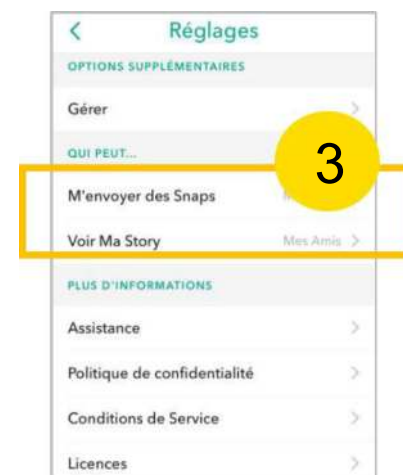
<
Réglages
OPTIONS SUPPLÉMENTAIRES
Gérer >
QUI PEUT...
3
M'envoyer des Snaps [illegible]
Voir Ma Story Mes Amis >
PLUS D'INFORMATIONS
Assistance >
Politique de confidentialité >
Conditions de Service >
Licences >